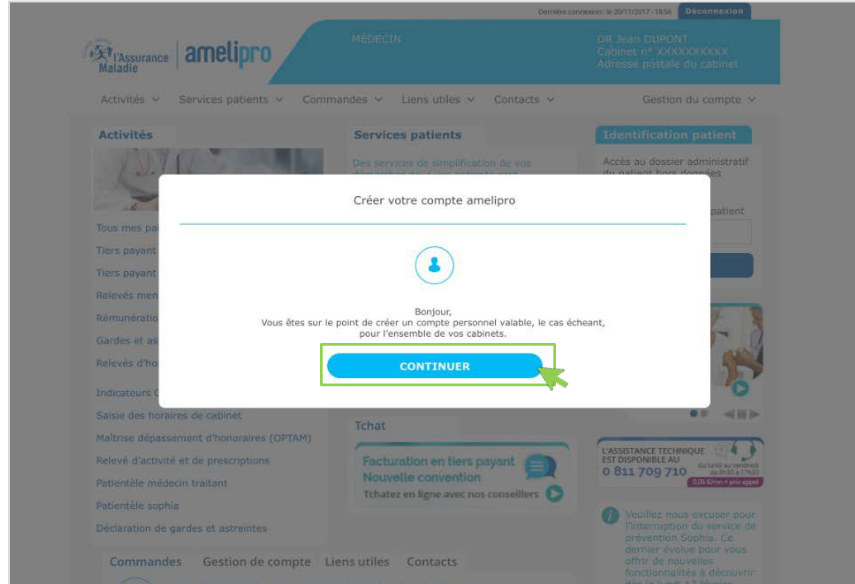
Dernière connexion : le 20/11/2017 - 18:56 Déconnexion

l'Assurance Maladie | amelipro

MÉDECIN

DR Jean DUPONT
Cabinet n° XXXXXXXXXX
Adresse postale du cabinet

Activités ⌄ Services patients ⌄ Commandes ⌄ Liens utiles ⌄ Contacts ⌄ Gestion du compte ⌄

Activités

Tous mes pa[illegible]
Tiers payant
Tiers payant
Relevés men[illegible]
Rémunératio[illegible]
Gardes et as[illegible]
Relevés d'ho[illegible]

Indicateurs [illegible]
Saisie des horaires de cabinet
Maîtrise dépassement d'honoraires (OPTAM)
Relevé d'activité et de prescriptions
Patientèle médecin traitant
Patientèle sophia
Déclaration de gardes et astreintes

Services patients

Des services de simplification de vos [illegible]

Tchat

Facturation en tiers payant
Nouvelle convention
Tchatez en ligne avec nos conseillers

Identification patient

Accès au dossier administratif du patient hors données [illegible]

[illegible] patient

L'ASSISTANCE TECHNIQUE EST DISPONIBLE AU
0 811 709 710
du lundi au vendredi de 8h30 à 17h30
0,06 €/min + prix appel

Veuillez nous excuser pour l'interruption du service de prévention Sophia. Ce dernier évolue pour vous offrir de nouvelles fonctionnalités à découvrir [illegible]

Commandes Gestion de compte Liens utiles Contacts

Créer votre compte amelipro

Bonjour,
Vous êtes sur le point de créer un compte personnel valable, le cas échéant, pour l'ensemble de vos cabinets.

CONTINUER